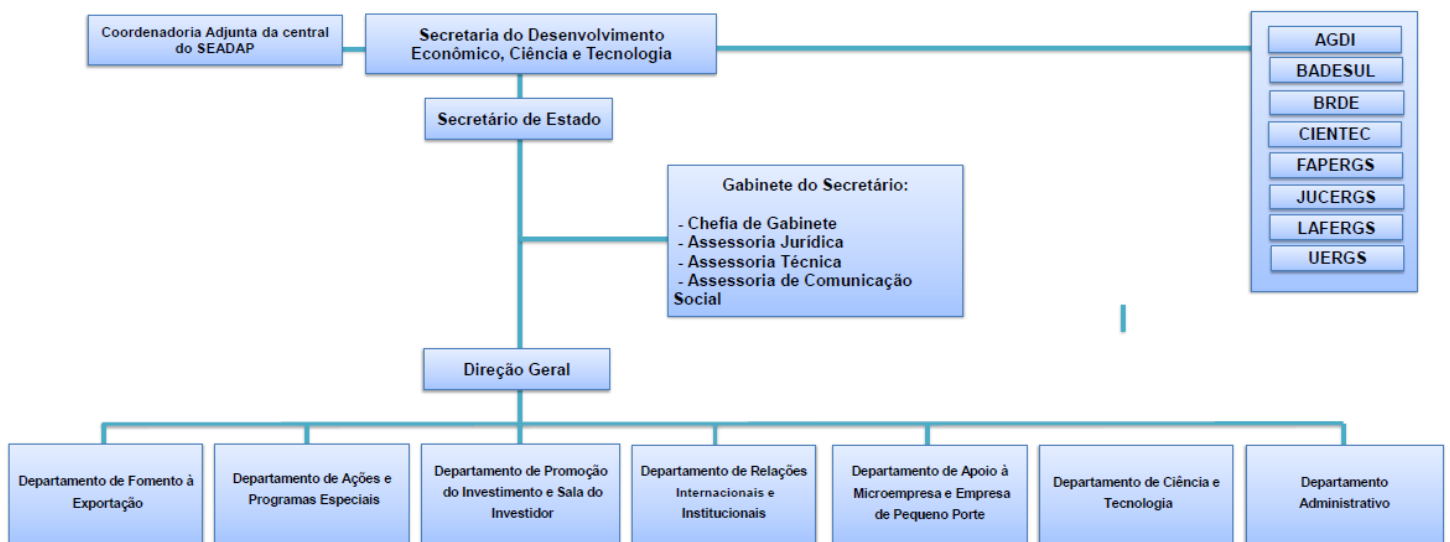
Coordenadoria Adjunta da central do SEADAP

Secretaria do Desenvolvimento Econômico, Ciência e Tecnologia

AGDI
BADESUL
BRDE
CIENTEC
FAPERGS
JUCERGS
LAFERGS
UERGS

Secretário de Estado

Gabinete do Secretário:

- Chefia de Gabinete
- Assessoria Jurídica
- Assessoria Técnica
- Assessoria de Comunicação Social

Direção Geral

Departamento de Fomento à Exportação

Departamento de Ações e Programas Especiais

Departamento de Promoção do Investimento e Sala do Investidor

Departamento de Relações Internacionais e Institucionais

Departamento de Apoio à Microempresa e Empresa de Pequeno Porte

Departamento de Ciência e Tecnologia

Departamento Administrativo